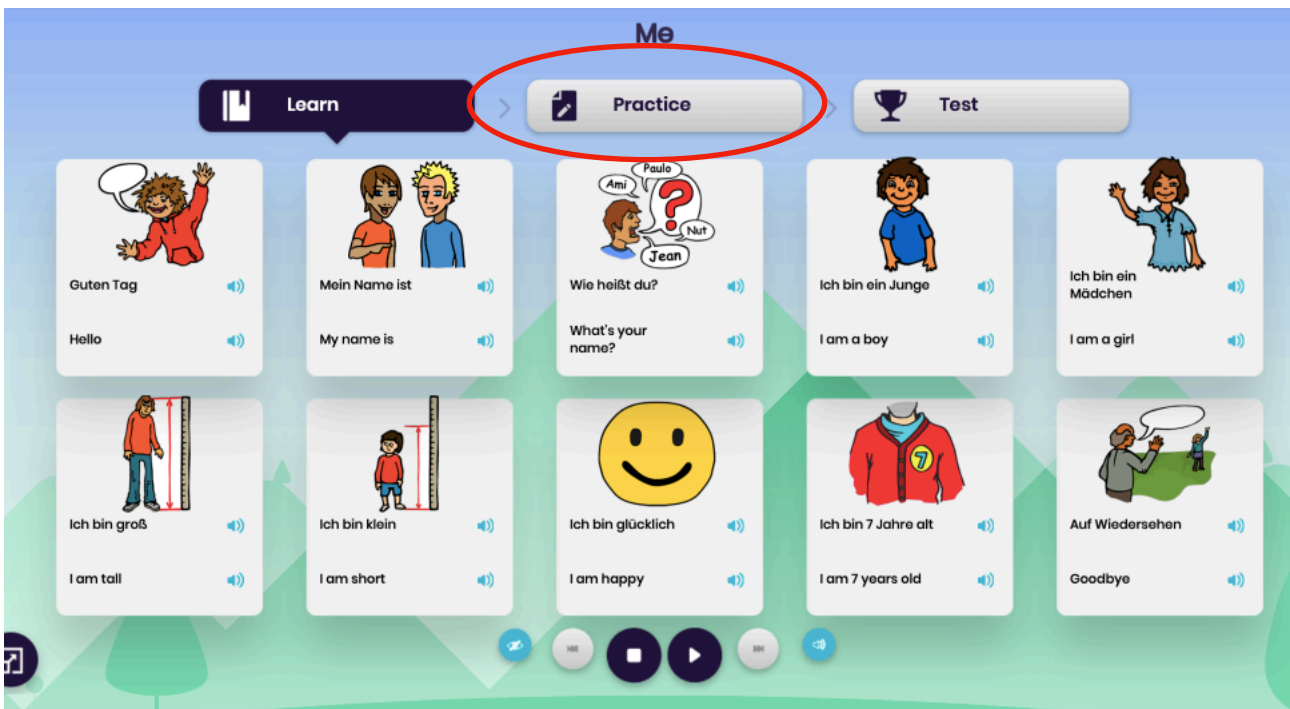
Me

Learn

Practice

Test

Guten Tag
Hello

Mein Name ist
My name is

Ami
Paulo
?
Nut
Jean
Wie heißt du?
What's your name?

Ich bin ein Junge
I am a boy

Ich bin ein Mädchen
I am a girl

Ich bin groß
I am tall

Ich bin klein
I am short

Ich bin glücklich
I am happy

7
Ich bin 7 Jahre alt
I am 7 years old

Auf Wiedersehen
Goodbye